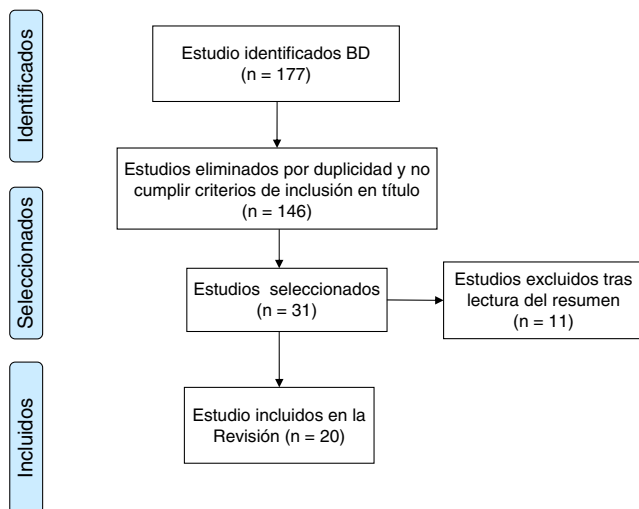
Identificados

Estudio identificados BD
(n = 177)

Estudios eliminados por duplicidad y no cumplir criterios de inclusión en título
(n = 146)

Seleccionados

Estudios seleccionados
(n = 31)

Estudios excluidos tras lectura del resumen
(n = 11)

Incluidos

Estudio incluidos en la Revisión (n = 20)